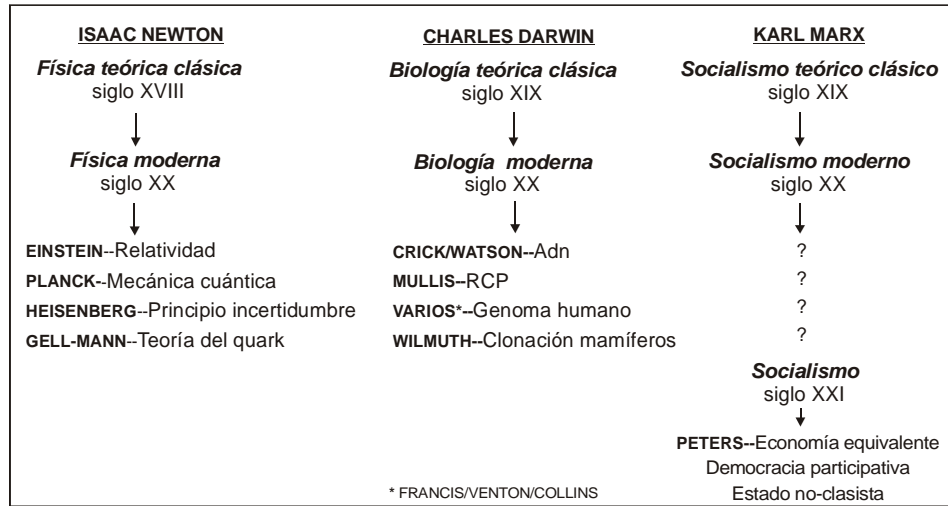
ISAAC NEWTON

Física teórica clásica
siglo XVIII

Física moderna
siglo XX

EINSTEIN--Relatividad
PLANCK-Mecánica cuántica
HEISENBERG--Principio incertidumbre
GELL-MANN--Teoría del quark

CHARLES DARWIN

Biología teórica clásica
siglo XIX

Biología moderna
siglo XX

CRICK/WATSON--Adn
MULLIS--RCP
VARIOS*--Genoma humano
WILMUTH--Clonación mamíferos

* FRANCIS/VENTON/COLLINS

KARL MARX

Socialismo teórico clásico
siglo XIX

Socialismo moderno
siglo XX

?
?
?
?

Socialismo
siglo XXI

PETERS--Economía equivalente
Democracia participativa
Estado no-clasista